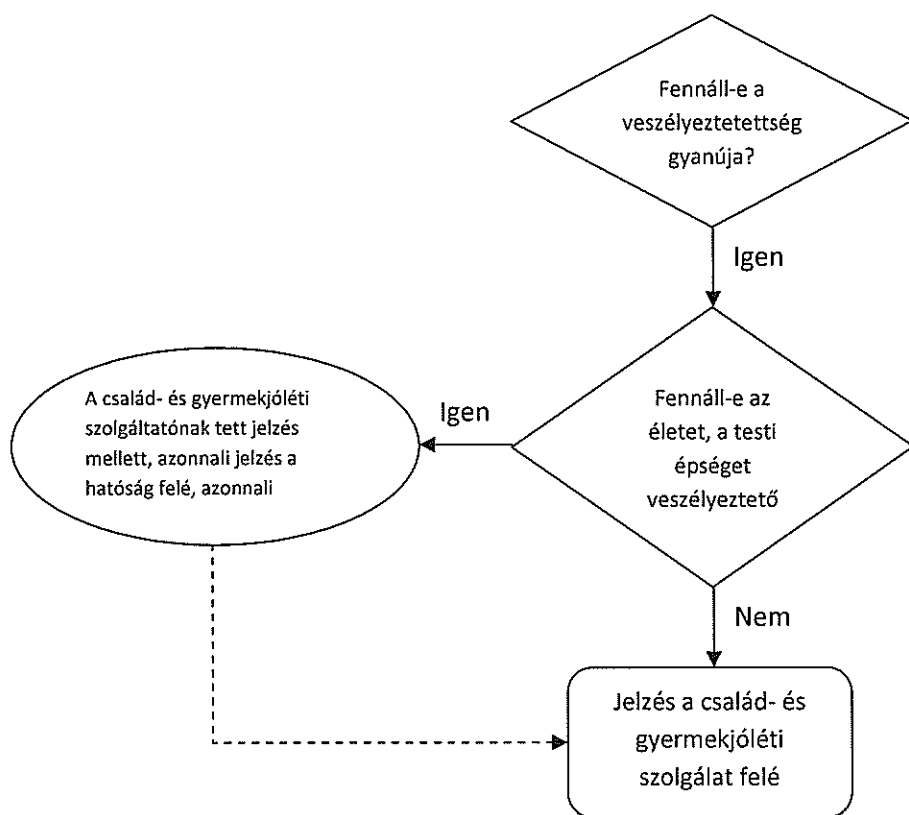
Fennáll-e a veszélyeztetettség gyanúja?

Igen

Fennáll-e az életet, a testi épséget veszélyeztető

Igen

A család- és gyermekjóléti szolgáltatónak tett jelzés mellett, azonnali jelzés a hatóság felé, azonnali

Nem

Jelzés a család- és gyermekjóléti szolgálat felé